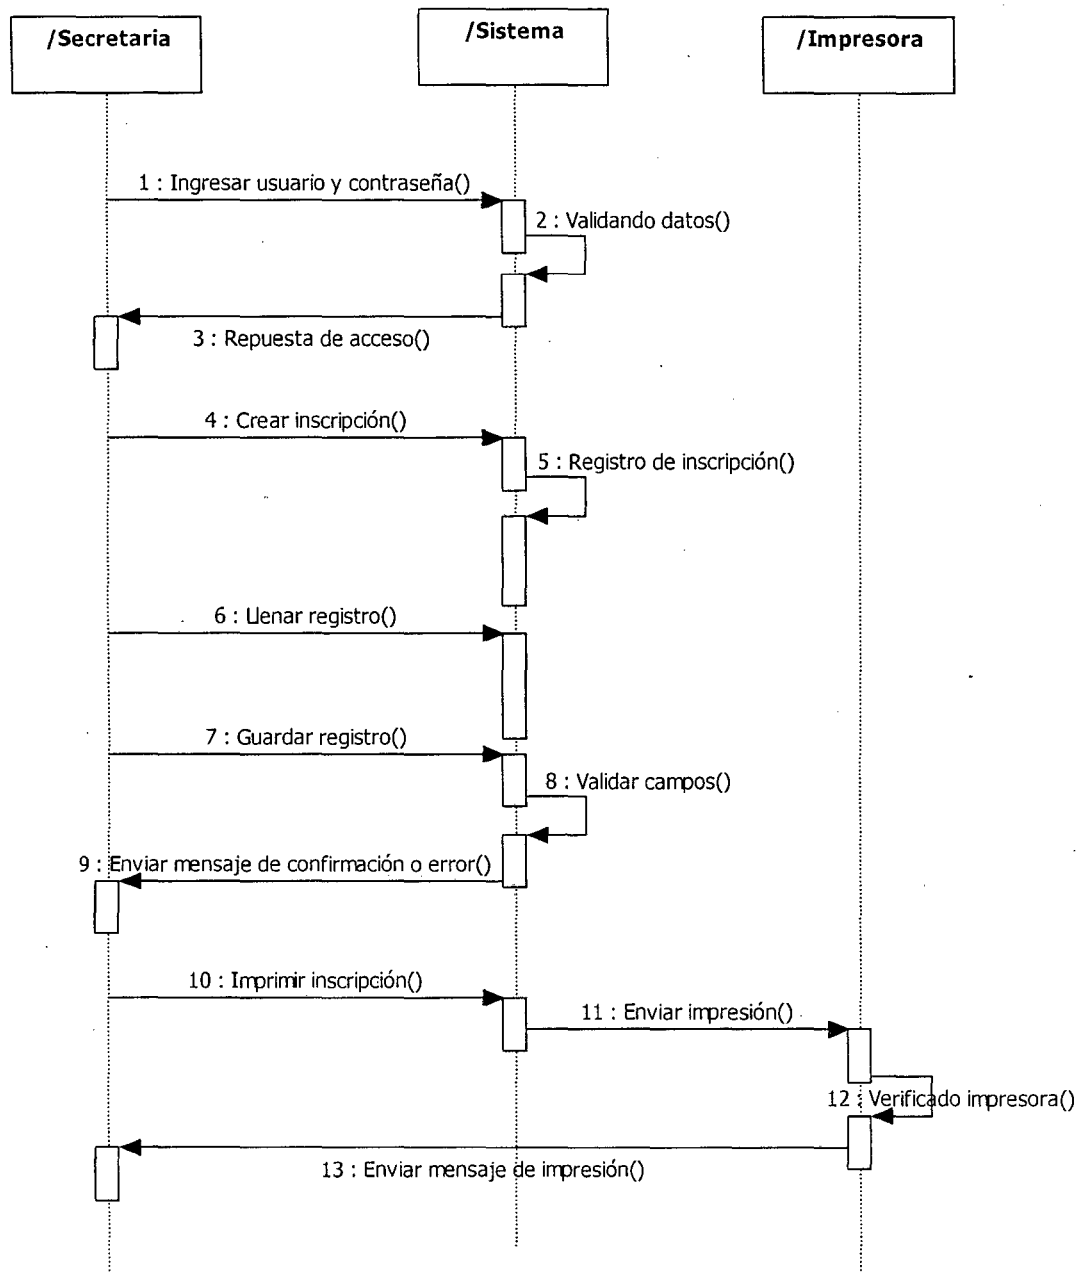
/Secretaria

/Sistema

/Impresora

1 : Ingresar usuario y contraseña()

2 : Validando datos()

3 : Repuesta de acceso()

4 : Crear inscripción()

5 : Registro de inscripción()

6 : Llenar registro()

7 : Guardar registro()

8 : Validar campos()

9 : Enviar mensaje de confirmación o error()

10 : Imprimir inscripción()

11 : Enviar impresión()

12 : Verificado impresora()

13 : Enviar mensaje de impresión()